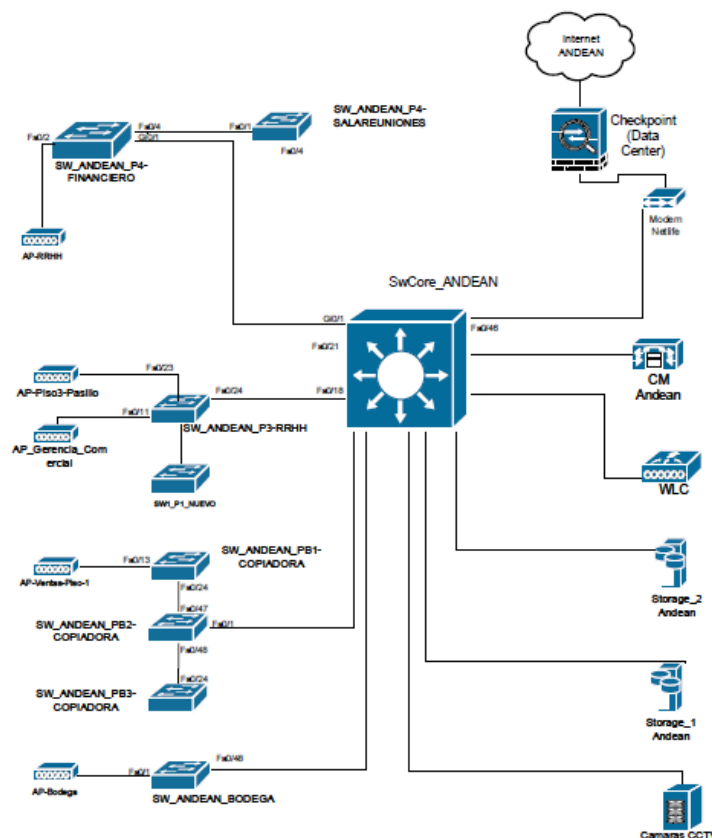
Internet ANDEAN

Checkpoint (Data Center)

Modem Netlife

SW_ANDEAN_P4-SALAREUNIONES

Fa0/2

Fa0/4

Gi0/1

Fa0/1

Fa0/4

SW_ANDEAN_P4-FINANCIERO

AP-RRHH

SwCore_ANDEAN

Gi0/1

Fa0/48

Fa0/21

Fa0/18

CM Andean

WLC

Fa0/23

AP-Piso3-Pasillo

Fa0/24

Fa0/11

SW_ANDEAN_P3-RRHH

AP_Gerencia_Comercial

SW_P1_NUEVO

SW_ANDEAN_PB1-COPIADORA

AP-Ventas-Piso-1

Fa0/13

Fa0/24

Fa0/47

SW_ANDEAN_PB2-COPIADORA

Fa0/1

Fa0/48

Storage_2 Andean

SW_ANDEAN_PB3-COPIADORA

Fa0/24

Storage_1 Andean

Fa0/48

AP-Bodega

Fa0/1

SW_ANDEAN_BODEGA

Camaras CCTV